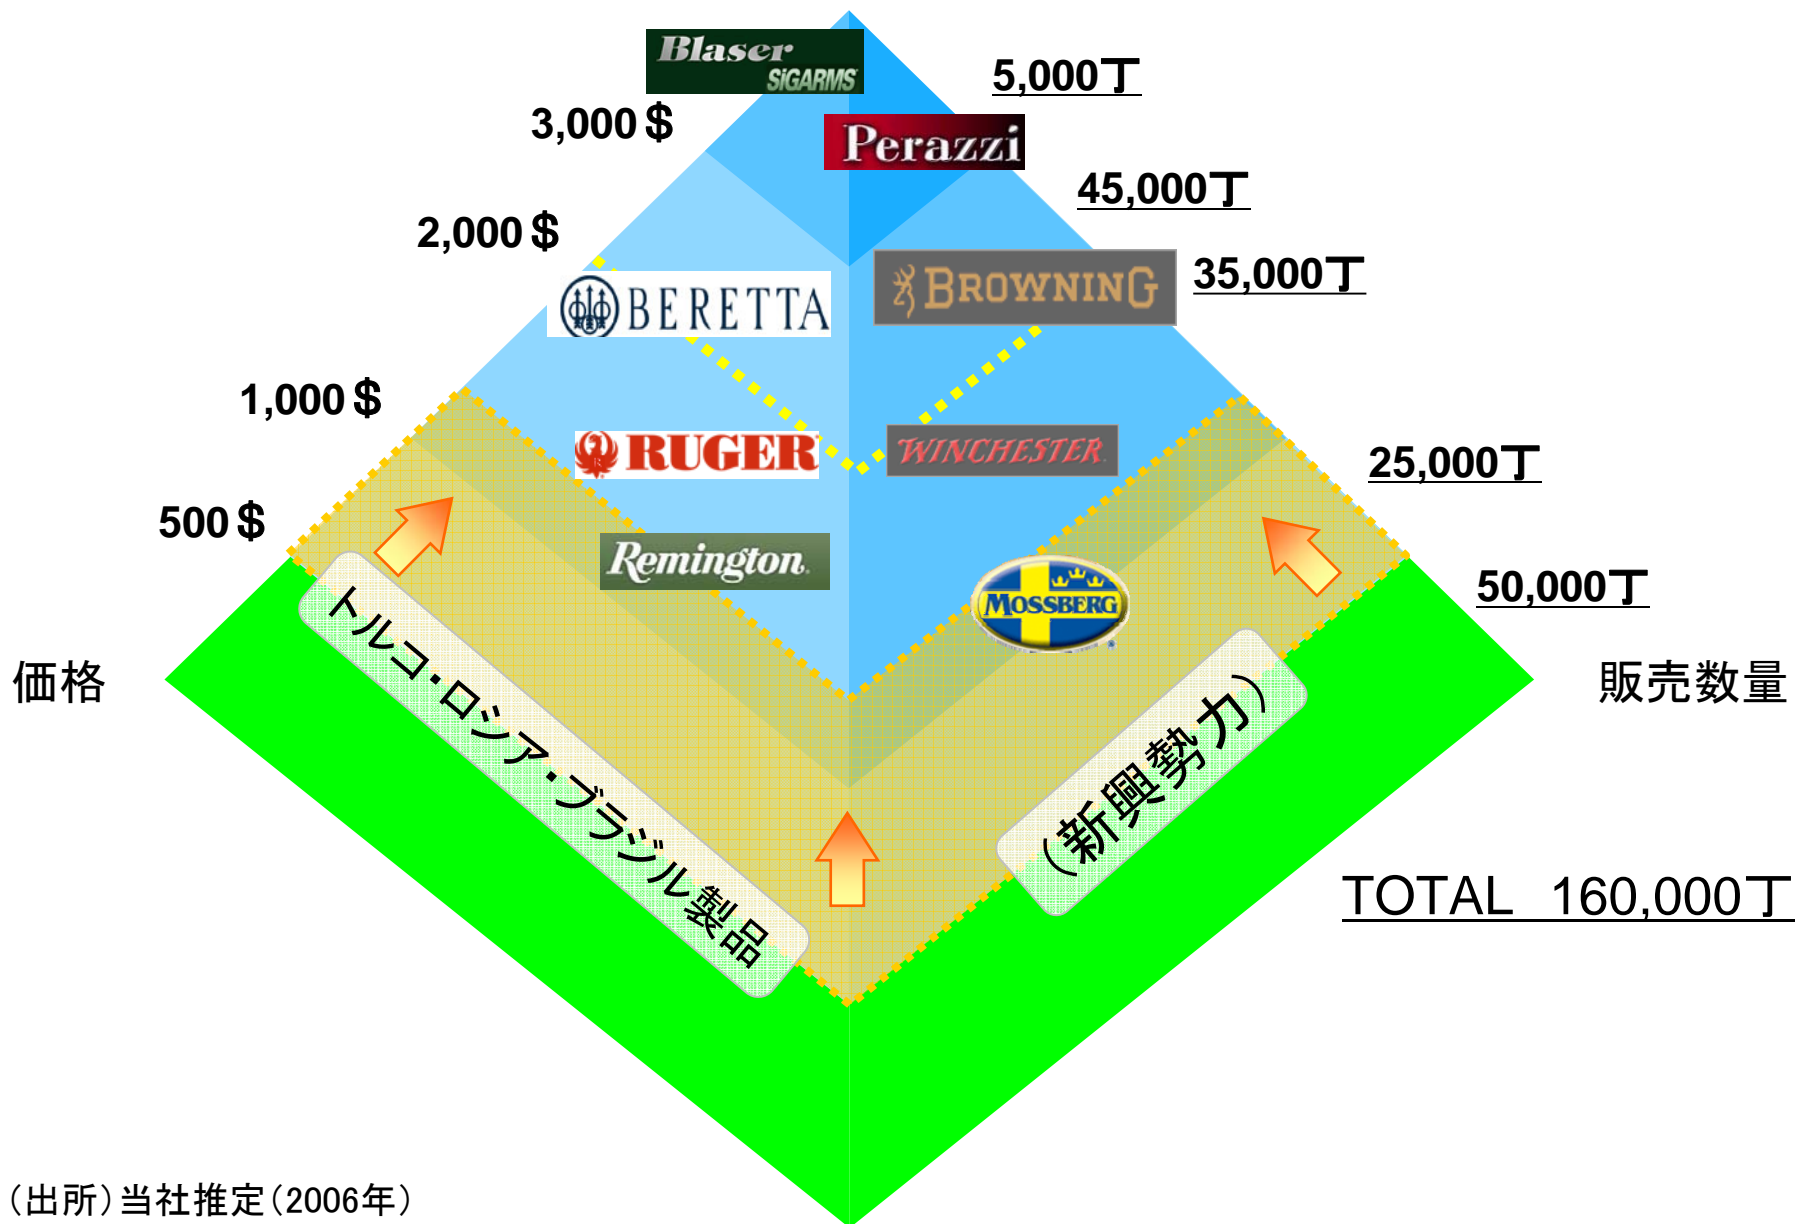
Blaser SIGARMS

5,000丁

3,000＄

Perazzi

45,000丁

2,000＄

BROWNING

35,000丁

BERETTA

1,000＄

RUGER

WINCHESTER

25,000丁

500＄

Remington

MOSSBERG

50,000丁

価格

販売数量

トルコ・ロシア・ブラジル製品

（新興勢力）

TOTAL 160,000丁

（出所）当社推定（2006年）